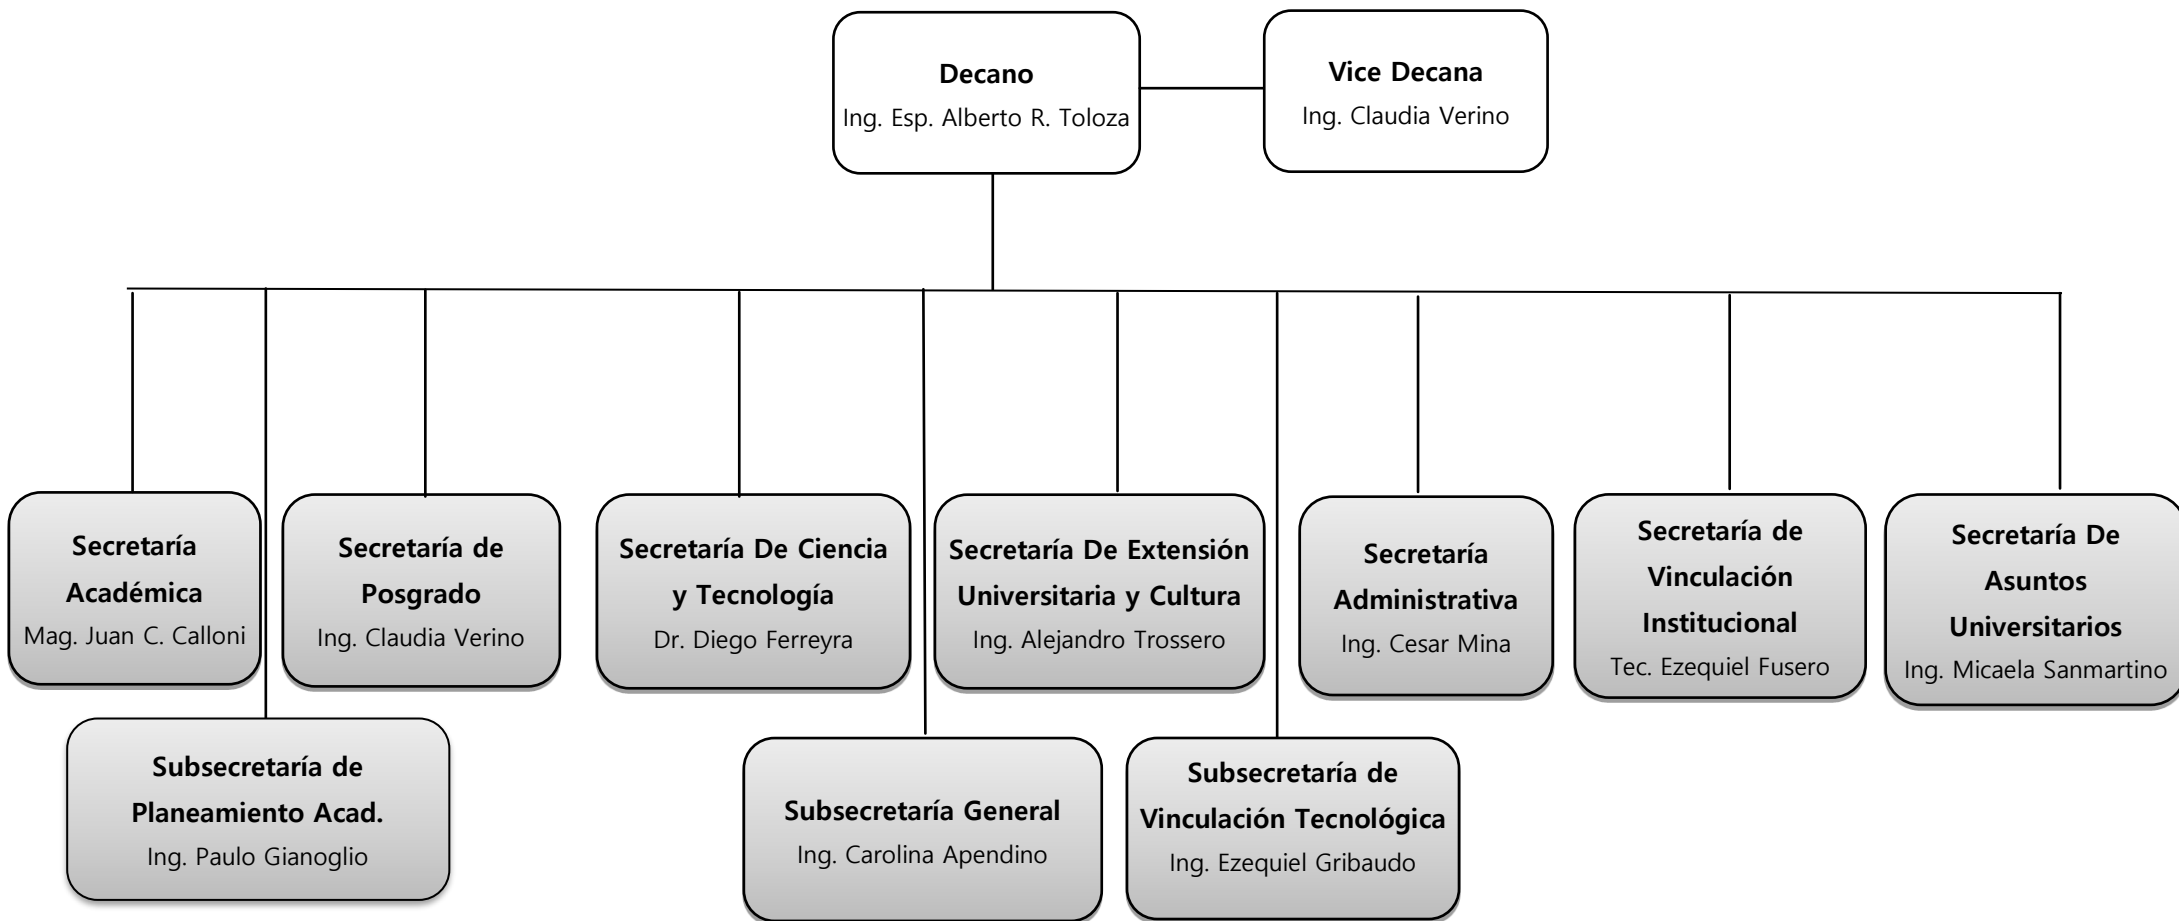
Decano
Ing. Esp. Alberto R. Toloza

Vice Decana
Ing. Claudia Verino

Secretaría Académica
Mag. Juan C. Calloni

Secretaría de Posgrado
Ing. Claudia Verino

Secretaría De Ciencia y Tecnología
Dr. Diego Ferreyra

Secretaría De Extensión Universitaria y Cultura
Ing. Alejandro Trossero

Secretaría Administrativa
Ing. Cesar Mina

Secretaría de Vinculación Institucional
Tec. Ezequiel Fusero

Secretaría De Asuntos Universitarios
Ing. Micaela Sanmartino

Subsecretaría de Planeamiento Acad.
Ing. Paulo Gianoglio

Subsecretaría General
Ing. Carolina Apendino

Subsecretaría de Vinculación Tecnológica
Ing. Ezequiel Gribaudo